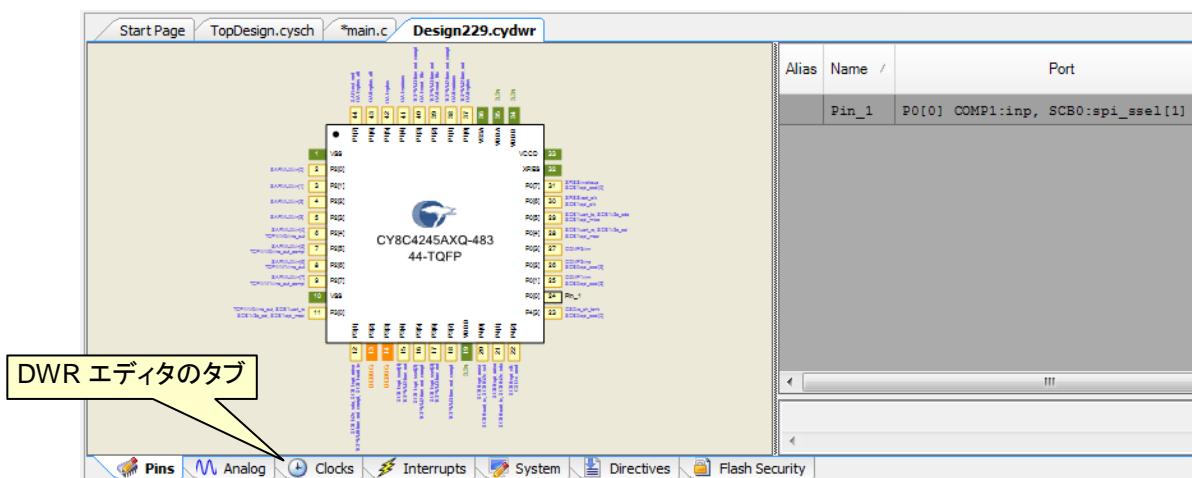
Start Page | TopDesign.cysch | *main.c | Design229.cydwr

| Alias | Name | Port |
|---|---|---|
| | Pin_1 | P0[0] COMP1:inp, SCB0:spi_ssel[1] |

VSS
P2[0]
P2[1]
P2[2]
P2[3]
P2[4]
P2[5]
P2[6]
P2[7]
VSS
P3[0]

VCCD
XRES
P0[7]
P0[6]
P0[5]
P0[4]
P0[3]
P0[2]
P0[1]
P0[0]
P4[3]

CY8C4245AXQ-483
44-TQFP

Pin_1

DWR エディタのタブ

Pins | Analog | Clocks | Interrupts | System | Directives | Flash Security